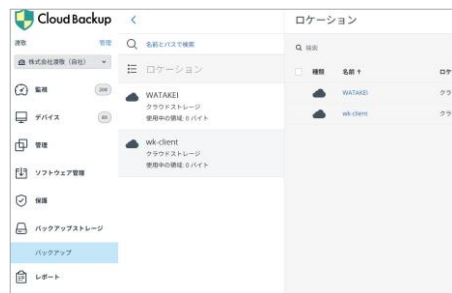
Cloud Backup
<
ロケーション
選取
管理
株式会社選取（自社）
Q 名前とパスで検索
Q 検索
監視
200
デバイス
80
管理
ソフトウェア管理
保護
バックアップストレージ
バックアップ
レポート
ロケーション
WATAKEI
クラウドストレージ
使用中の領域: 0 バイト
wk-client
クラウドストレージ
使用中の領域: 0 バイト
種類
名前 ↑
ロケ
WATAKEI
クラ
wk-client
クラ